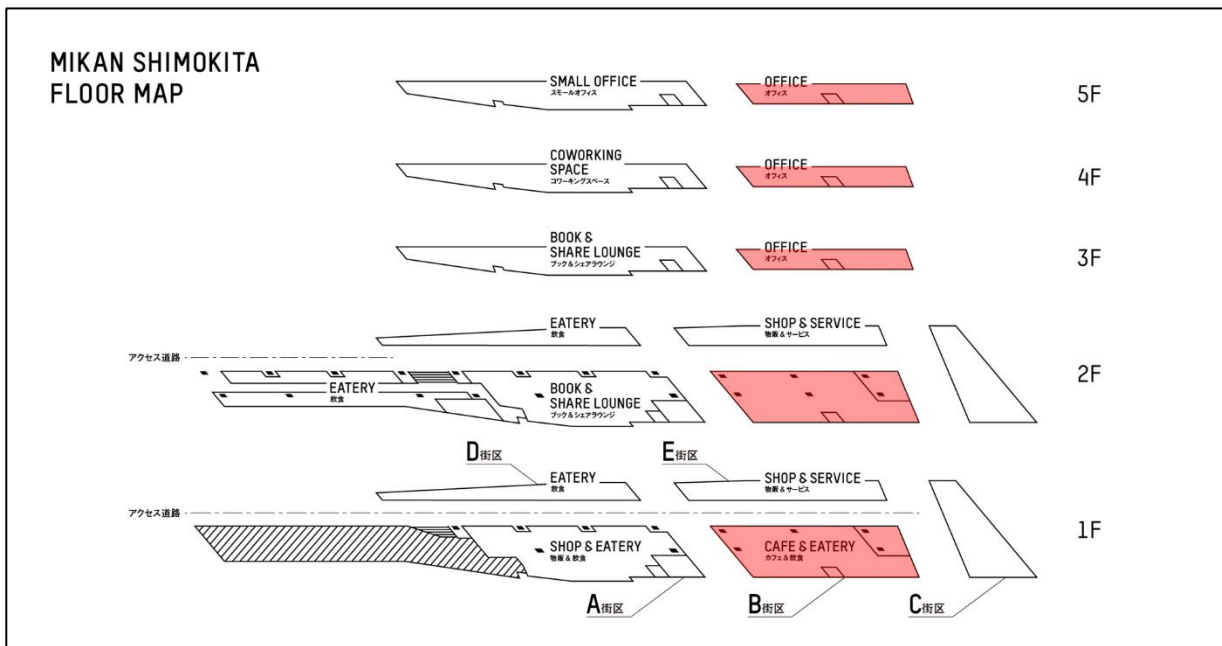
MIKAN SHIMOKITA
FLOOR MAP

SMALL OFFICE
スモールオフィス

OFFICE
オフィス

5F

COWORKING SPACE
コワーキングスペース

OFFICE
オフィス

4F

BOOK & SHARE LOUNGE
ブック＆シェアラウンジ

OFFICE
オフィス

3F

EATERY
飲食

SHOP & SERVICE
物販＆サービス

アクセス道路

EATERY
飲食

BOOK & SHARE LOUNGE
ブック＆シェアラウンジ

2F

D街区

E街区

EATERY
飲食

SHOP & SERVICE
物販＆サービス

アクセス道路

SHOP & EATERY
物販＆飲食

CAFE & EATERY
カフェ＆飲食

1F

A街区

B街区

C街区